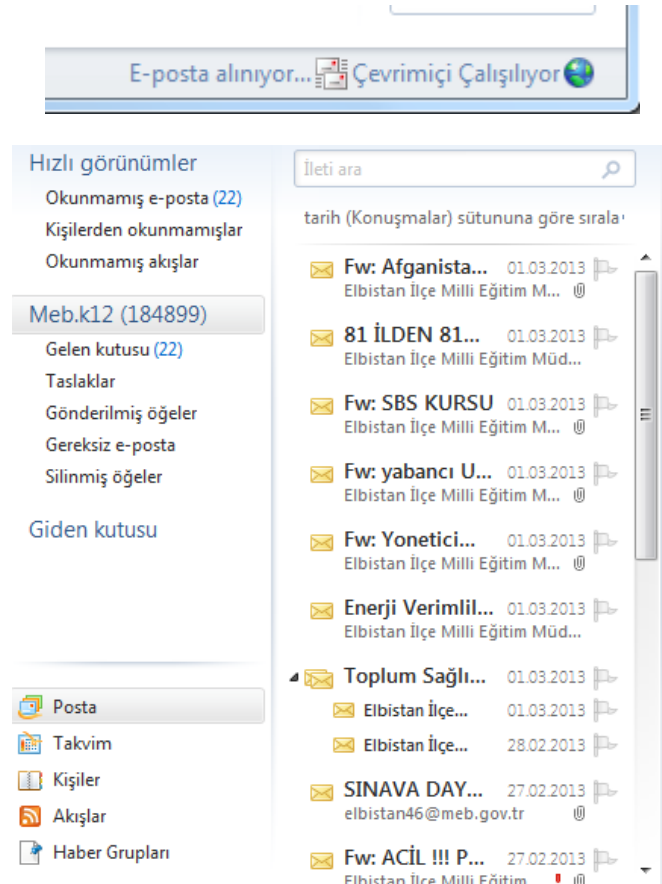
E-posta alınıyor... Çevrimiçi Çalışılıyor

Hızlı görünümler
Okunmamış e-posta (22)
Kişilerden okunmamışlar
Okunmamış akışlar

Meb.k12 (184899)
Gelen kutusu (22)
Taslaklar
Gönderilmiş öğeler
Gereksiz e-posta
Silinmiş öğeler

Giden kutusu

Posta
Takvim
Kişiler
Akışlar
Haber Grupları

İleti ara

tarih (Konuşmalar) sütununa göre sırala

Fw: Afganista... 01.03.2013
Elbistan İlçe Milli Eğitim M...

81 İLDEN 81... 01.03.2013
Elbistan İlçe Milli Eğitim Müd...

Fw: SBS KURSU 01.03.2013
Elbistan İlçe Milli Eğitim M...

Fw: yabancı U... 01.03.2013
Elbistan İlçe Milli Eğitim M...

Fw: Yonetici... 01.03.2013
Elbistan İlçe Milli Eğitim M...

Enerji Verimlil... 01.03.2013
Elbistan İlçe Milli Eğitim Müd...

Toplum Sağlı... 01.03.2013
Elbistan İlçe... 01.03.2013
Elbistan İlçe... 28.02.2013

SINAVA DAY... 27.02.2013
elbistan46@meb.gov.tr

Fw: ACİL !!! P... 27.02.2013
Elbistan İlçe Milli Eğitim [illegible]